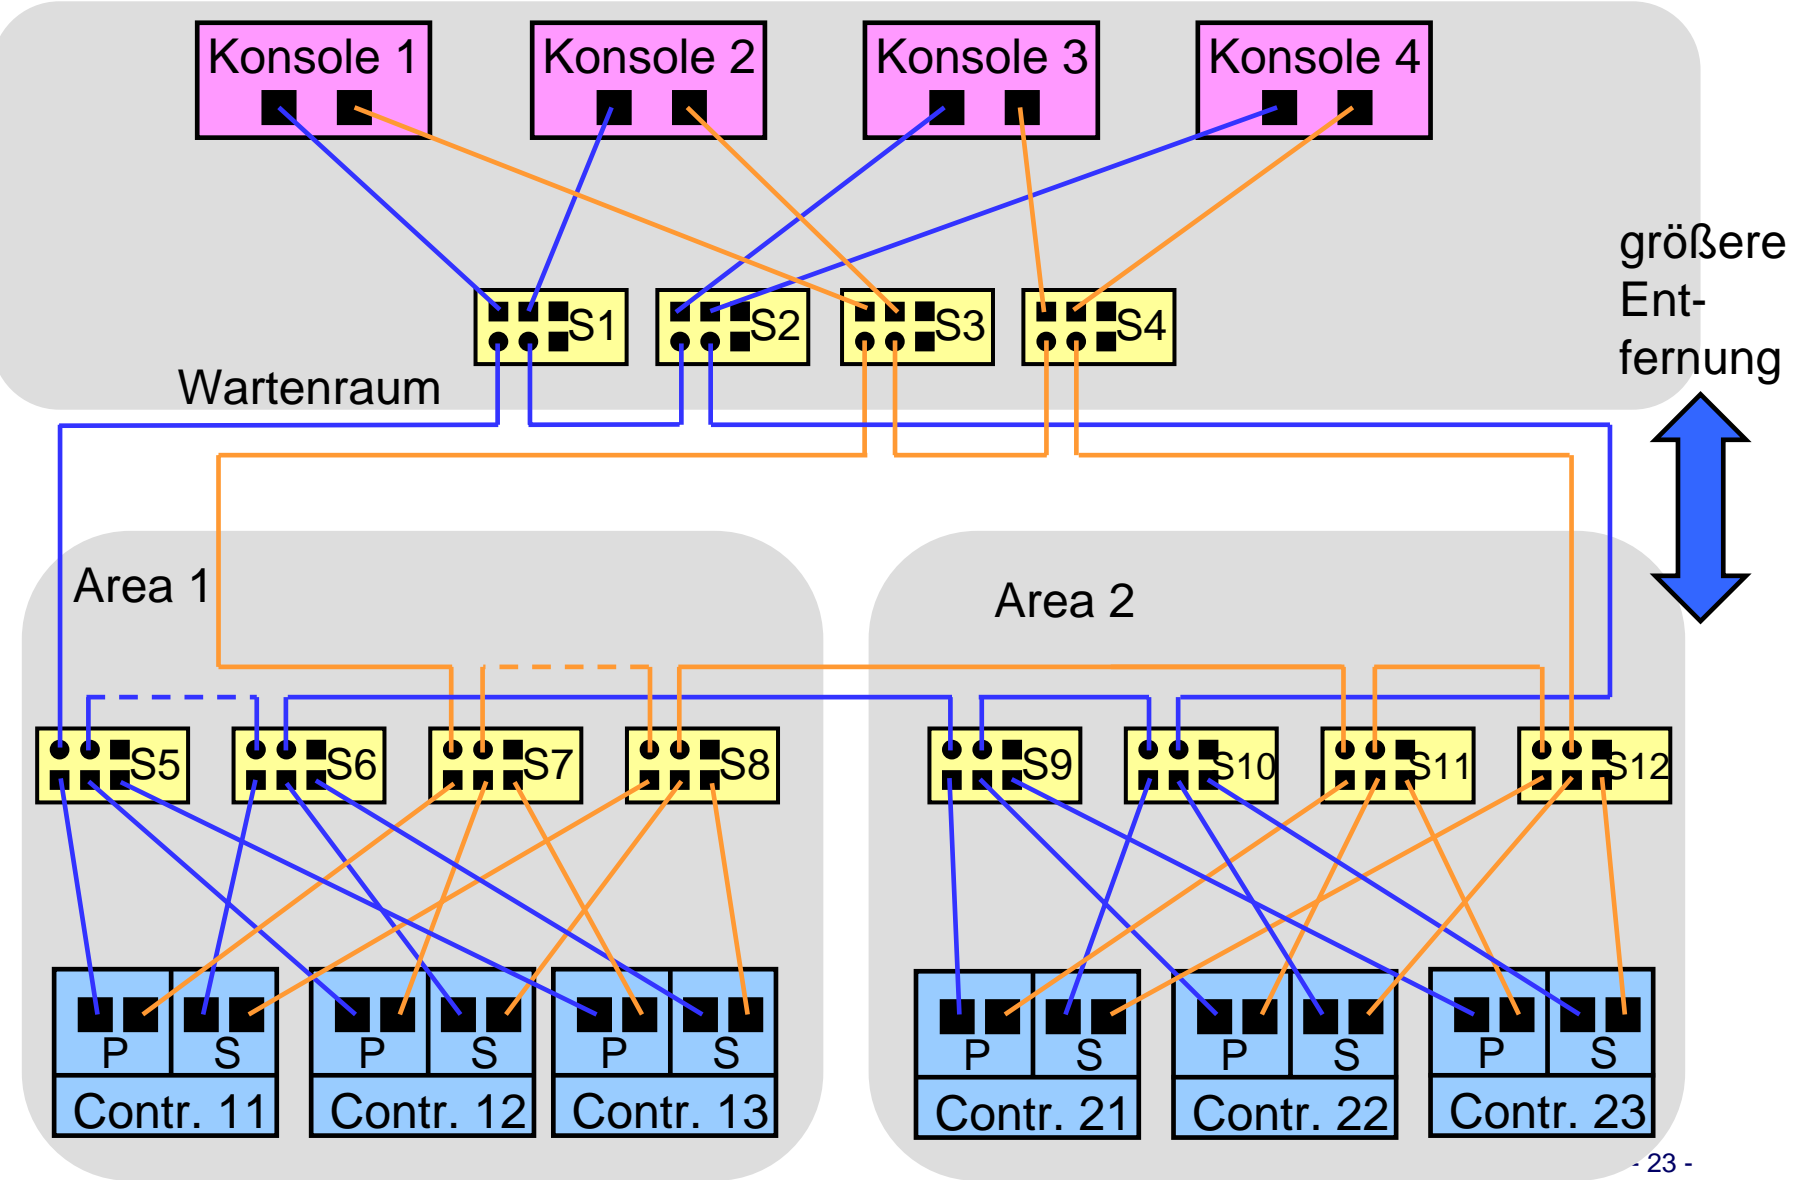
Konsole 1
Konsole 2
Konsole 3
Konsole 4

S1
S2
S3
S4

Wartenraum

größere Entfernung

Area 1

Area 2

S5
S6
S7
S8
S9
S10
S11
S12

P S
Contr. 11
P S
Contr. 12
P S
Contr. 13
P S
Contr. 21
P S
Contr. 22
P S
Contr. 23

- 23 -